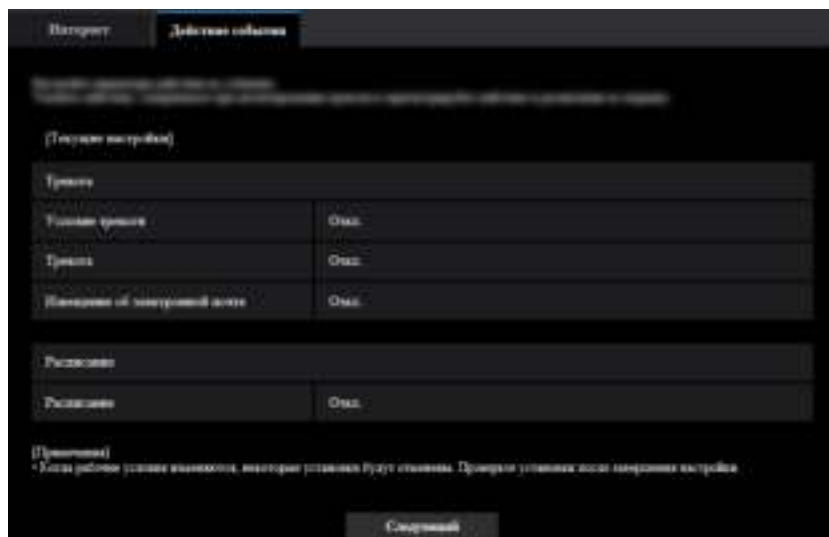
Интернет

Действие события

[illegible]
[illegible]

[Текущие настройки]

| Тревога | |
|---|---|
| Условие тревоги | Откл. |
| Тревога | Откл. |
| Извещение об электронной почте | Откл. |

| Расписание | |
|---|---|
| Расписание | Откл. |

[Примечание]
• Когда рабочие условия изменяются, некоторые установки будут отменены. Проверьте установки после завершения настройки.

Следующий